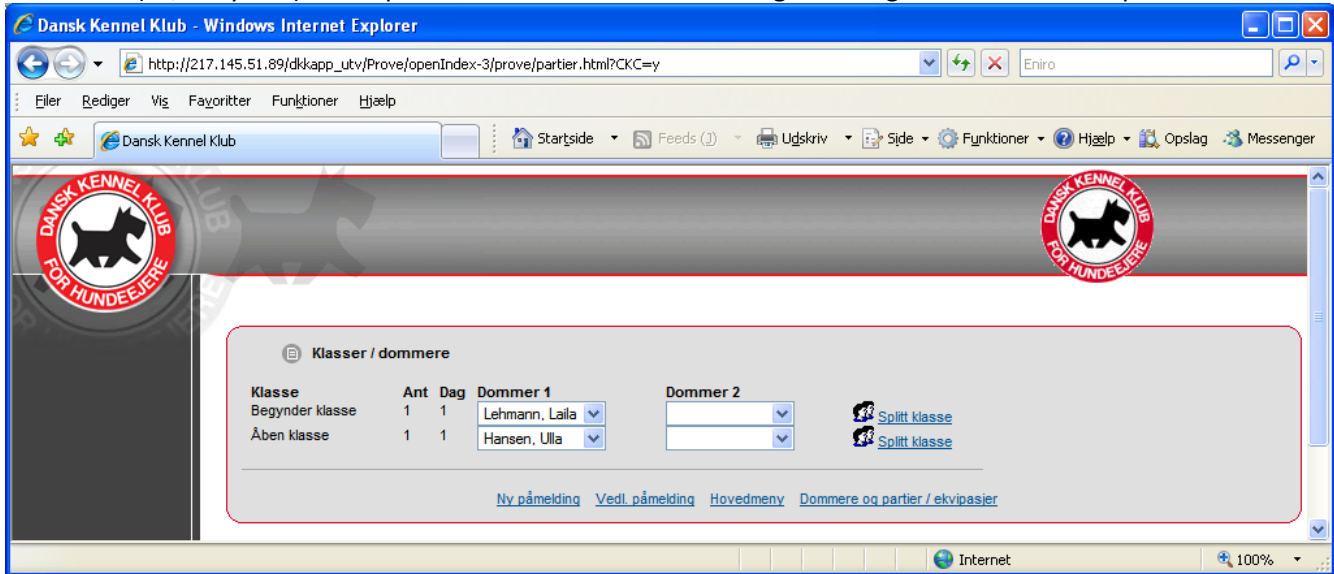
Dansk Kennel Klub - Windows Internet Explorer

http://217.145.51.89/dkkapp_utv/Prove/openIndex-3/prove/partier.html?CKC=y

Eniro

Filer Rediger Vis Favoritter Funktioner Hjælp

Dansk Kennel Klub

Startside Feeds (J) Udskriv Side Funktioner Hjælp Opslag Messenger

DANSK KENNEL KLUB FOR HUNDEEJERE

DANSK KENNEL KLUB FOR HUNDEEJERE

Klasser / dommere

| Klasse | Ant | Dag | Dommer 1 | Dommer 2 | |
|---|---|---|---|---|---|
| Begynder klasse | 1 | 1 | Lehmann, Laila | | Splitt klasse |
| Åben klasse | 1 | 1 | Hansen, Ulla | | Splitt klasse |

Ny påmelding Vedl. påmelding Hovedmeny Dommere og partier / ekvipasjer

Internet 100%